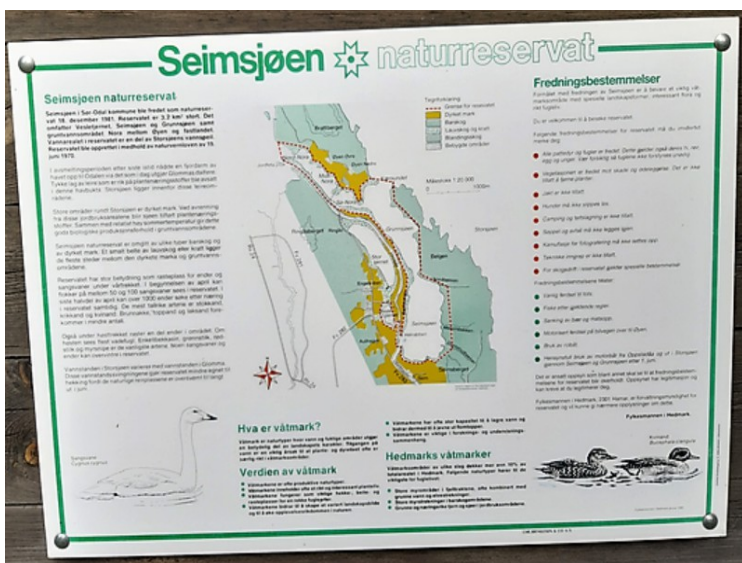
Seimsjøen naturreservat

Seimsjøen naturreservat

Seimsjøen i Sør-Odal kommune ble fredet som naturreservat 18. desember 1981. Reservatet er 3,2 km² stort. Det omfatter Veslefjernet, Seimsjøen og Grunnsjøen samt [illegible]. Vannarealet i reservatet er en del av Storsjøens vannmagasin. Reservatet ble opprettet i medhold av naturvernloven av 19. juni 1970.

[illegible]

Hva er våtmark?

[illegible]

Verdien av våtmark

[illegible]

Hedmarks våtmarker

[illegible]

Fredningsbestemmelser

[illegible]

Fylkesmannen i Hedmark

Tegnforklaring
Grense for reservatet
Dyrket mark
Barskog
Løvskog
Våtmark
Bebygde områder

Målestokk 1:20 000
0 1000m

Storsjøen
Bølgen
Seimsjøen
Grunnsjøen

Sangsvane
Cygnus cygnus

Krikkand
Anas crecca